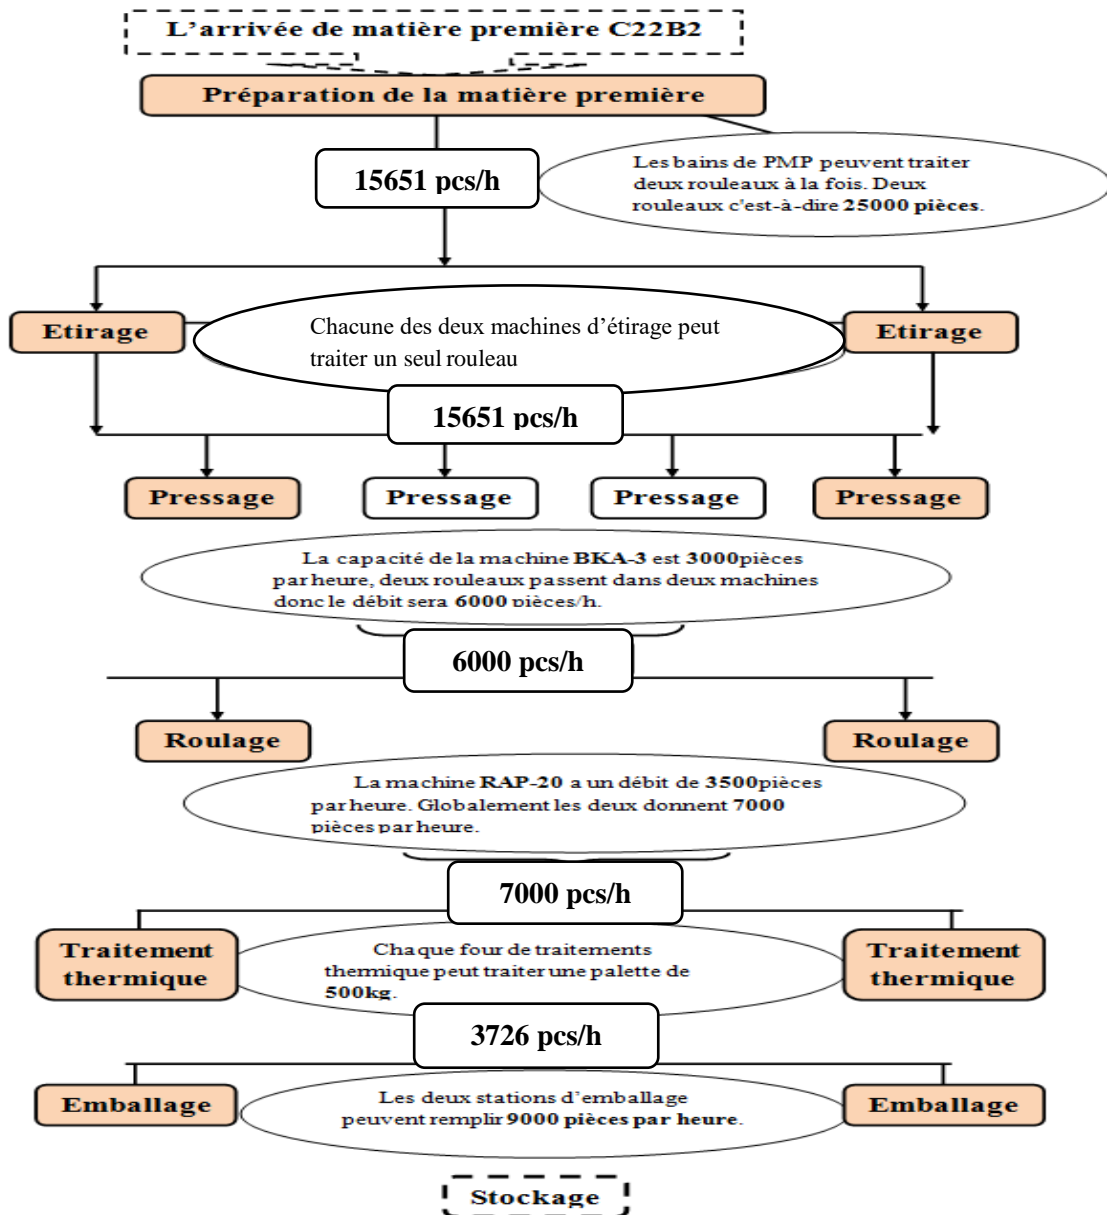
L’arrivée de matière première C22B2

Préparation de la matière première

15651 pcs/h

Les bains de PMP peuvent traiter deux rouleaux à la fois. Deux rouleaux c'est-à-dire 25000 pièces.

Etirage

Chacune des deux machines d’étirage peut traiter un seul rouleau

Etirage

15651 pcs/h

Pressage

Pressage

Pressage

Pressage

La capacité de la machine BKA-3 est 3000pièces par heure, deux rouleaux passent dans deux machines donc le débit sera 6000 pièces/h.

6000 pcs/h

Roulage

Roulage

La machine RAP-20 a un débit de 3500pièces par heure. Globalement les deux donnent 7000 pièces par heure.

7000 pcs/h

Traitement thermique

Chaque four de traitements thermique peut traiter une palette de 500kg.

Traitement thermique

3726 pcs/h

Emballage

Les deux stations d’emballage peuvent remplir 9000 pièces par heure.

Emballage

Stockage